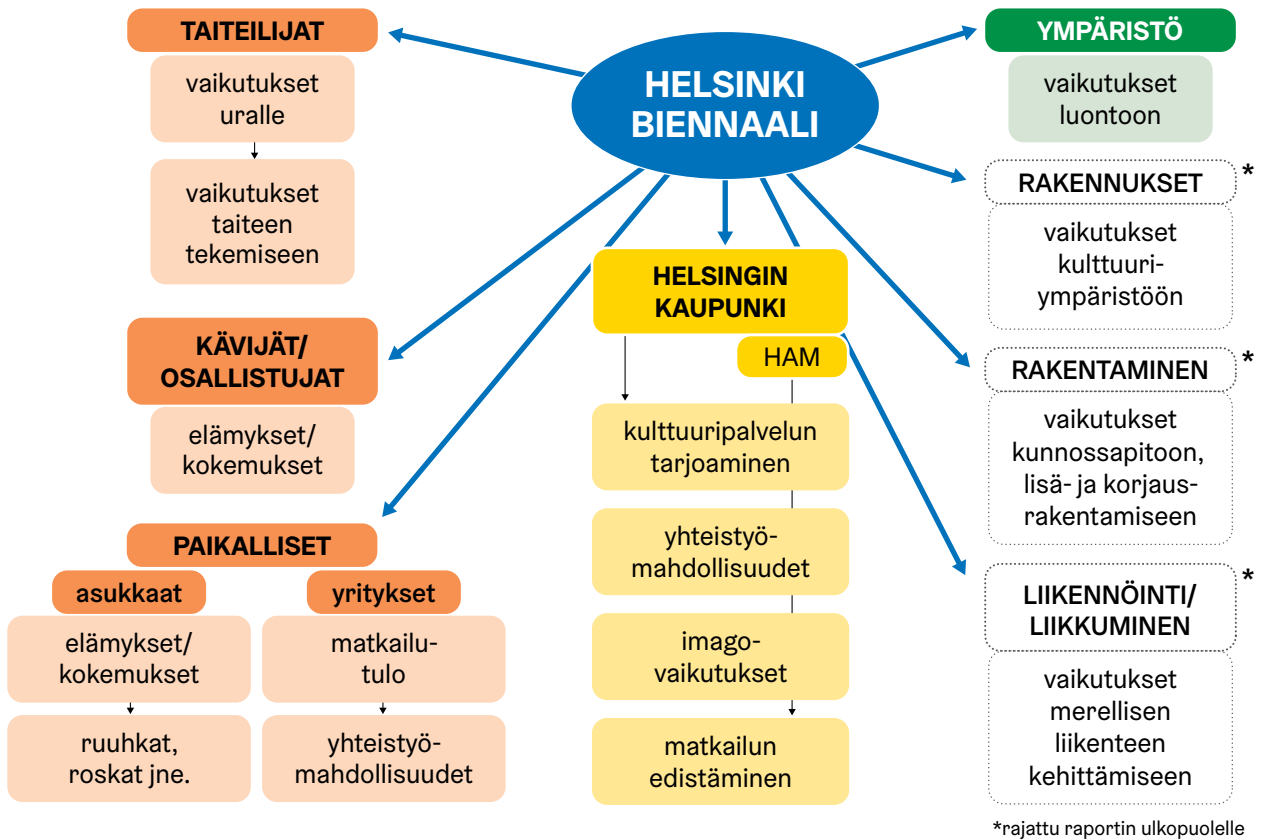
HELSINKI BIENNAALI

TAITEILIJAT

vaikutukset uralle

vaikutukset taiteen tekemiseen

KÄVIJÄT/ OSALLISTUJAT

elämykset/ kokemukset

PAIKALLISET

asukkaat

elämykset/ kokemukset

ruuhkat, roskat jne.

yritykset

matkailutulo

yhteistyömahdollisuudet

HELSINGIN KAUPUNKI

HAM

kulttuuripalvelun tarjoaminen

yhteistyömahdollisuudet

imagovaikutukset

matkailun edistäminen

YMPÄRISTÖ

vaikutukset luontoon

RAKENNUKSET *

vaikutukset kulttuuriympäristöön

RAKENTAMINEN *

vaikutukset kunnossapitoon, lisä- ja korjausrakentamiseen

LIIKENNÖINTI/ LIIKKUMINEN *

vaikutukset merellisen liikenteen kehittämiseen

*rajattu raportin ulkopuolelle